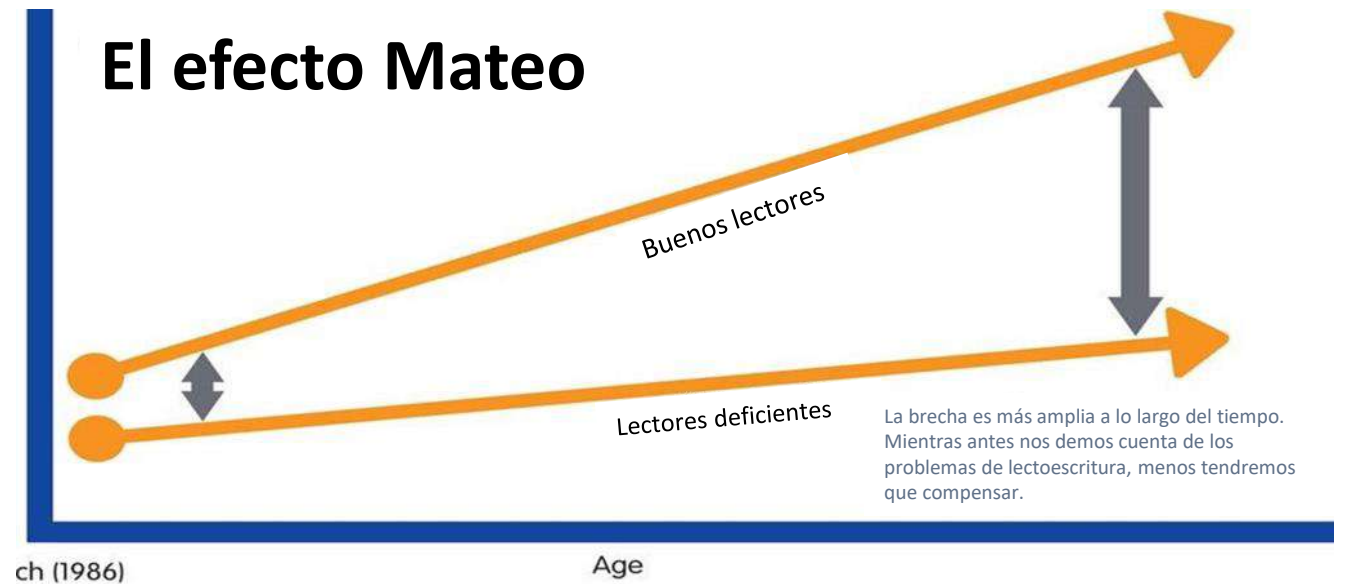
El efecto Mateo

Buenos lectores

Lectores deficientes

La brecha es más amplia a lo largo del tiempo. Mientras antes nos demos cuenta de los problemas de lectoescritura, menos tendremos que compensar.

ch (1986)

Age